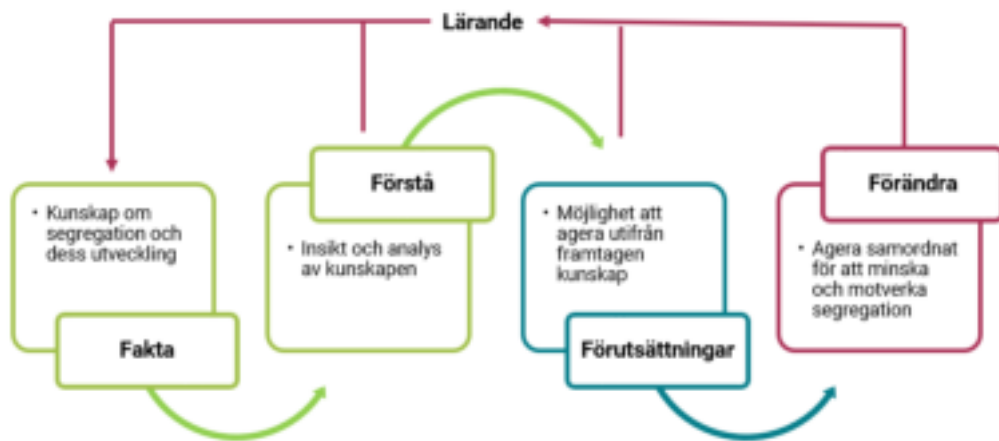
Lärande

• Kunskap om segregation och dess utveckling

Fakta

Förstå

• Insikt och analys av kunskapen

• Möjlighet att agera utifrån framtagen kunskap

Förutsättningar

Förändra

• Agera samordnat för att minska och motverka segregation